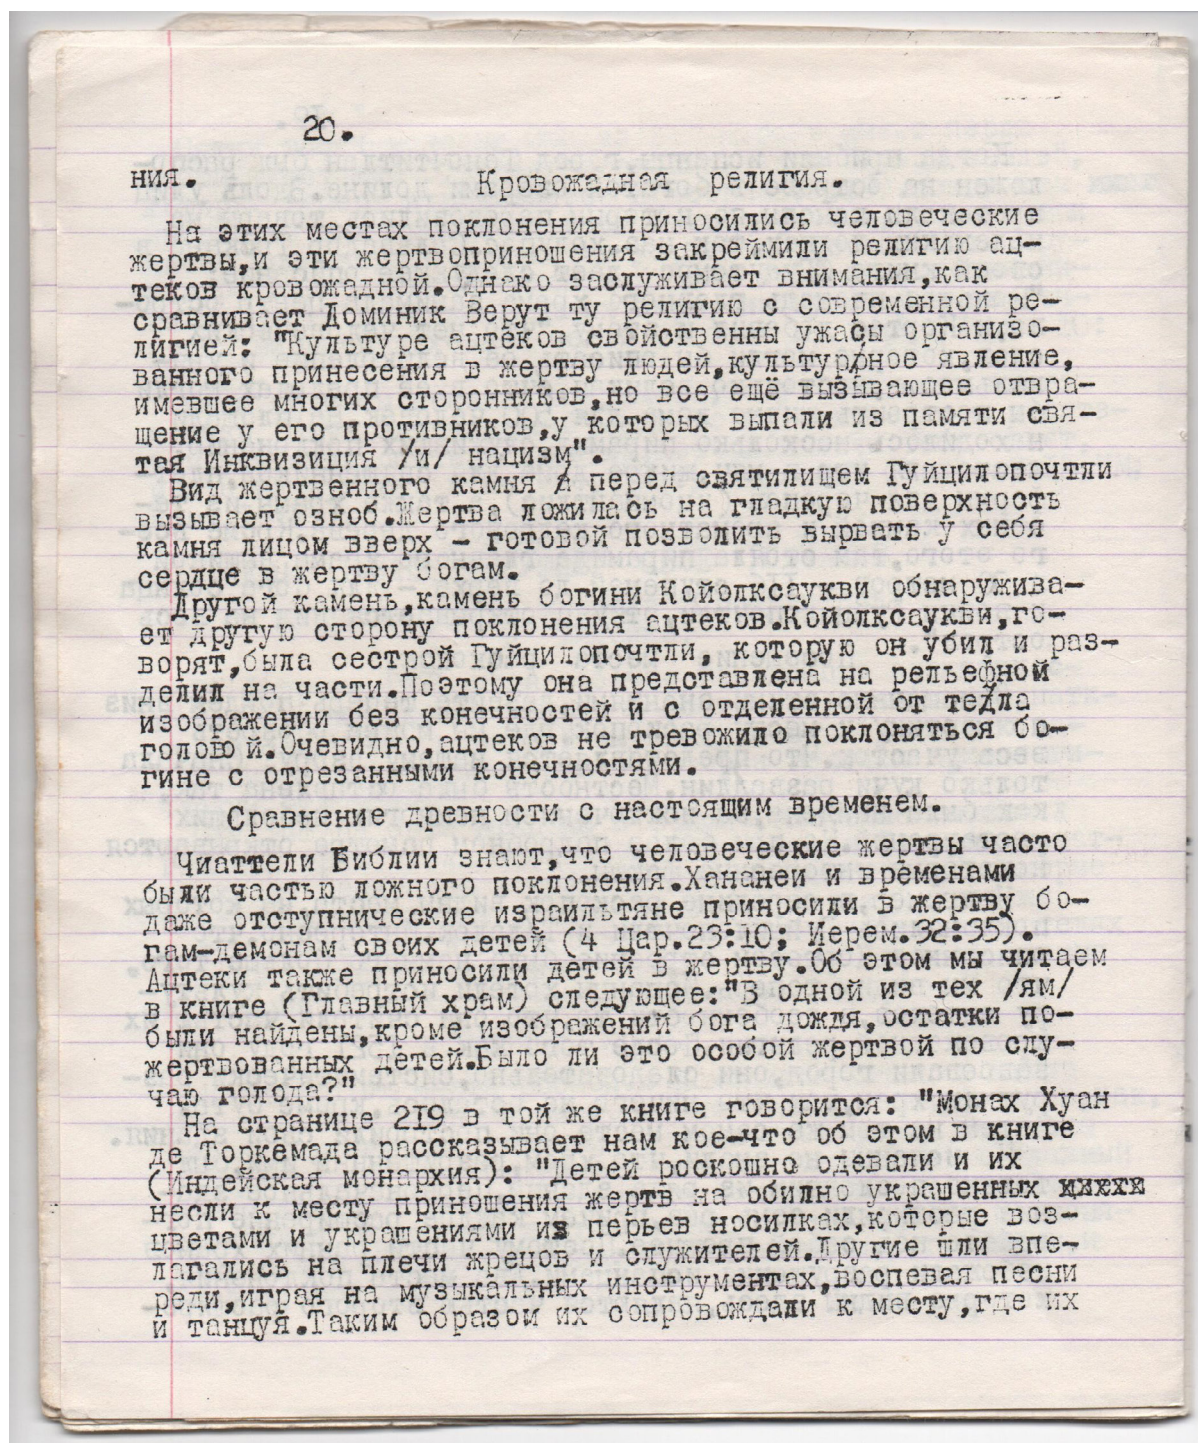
20.

ния. Кровожадная религия.

На этих местах поклонения приносились человеческие жертвы,и эти жертвоприношения закреймили религию ацтеков кровожадной.Однако заслуживает внимания,как сравнивает Доминик Верут ту религию с современной религией: "Культуре ацтеков свойственны ужасы организованного принесения в жертву людей,культурное явление, имевшее многих сторонников,но все ещё вызывающее отвращение у его противников,у которых выпали из памяти святая Инквизиция /и/ нацизм".

Вид жертвенного камня А перед святилищем Гуйцилопочтли вызывает озноб.Жертва ложилась на гладкую поверхность камня лицом вверх - готовой позволить вырвать у себя сердце в жертву богам.

Другой камень,камень богини Койолксаукви обнаруживает другую сторону поклонения ацтеков.Койолксаукви,говорят,была сестрой Гуйцилопочтли, которую он убил и разделил на части.Поэтому она представлена на рельефной изображении без конечностей и с отделенной от тедла головой.Очевидно,ацтеков не тревожило поклоняться богине с отрезанными конечностями.

Сравнение древности с настоящим временем.

Чиаттели Библии знают,что человеческие жертвы часто были частью ложного поклонения.Хананеи и временами даже отступнические израильтяне приносили в жертву богам-демонам своих детей (4 Цар.23:10; Иерем.32:35). Ацтеки также приносили детей в жертву.Об этом мы читаем в книге (Главный храм) следующее:"В одной из тех /ям/ были найдены,кроме изображений бога дождя,остатки пожертвованных детей.Было ли это особой жертвой по случаю голода?"

На странице 219 в той же книге говорится: "Монах Хуан де Торкемада рассказывает нам кое-что об этом в книге (Индейская монархия): "Детей роскошно одевали и их несли к месту приношения жертв на обилно украшенных ххххх цветами и украшениями из перьев носилках,которые возлагались на плечи жрецов и служителей.Другие шли впереди,играя на музыкальных инструментах,воспевая песни и танцуя.Таким образом их сопровождали к месту,где их